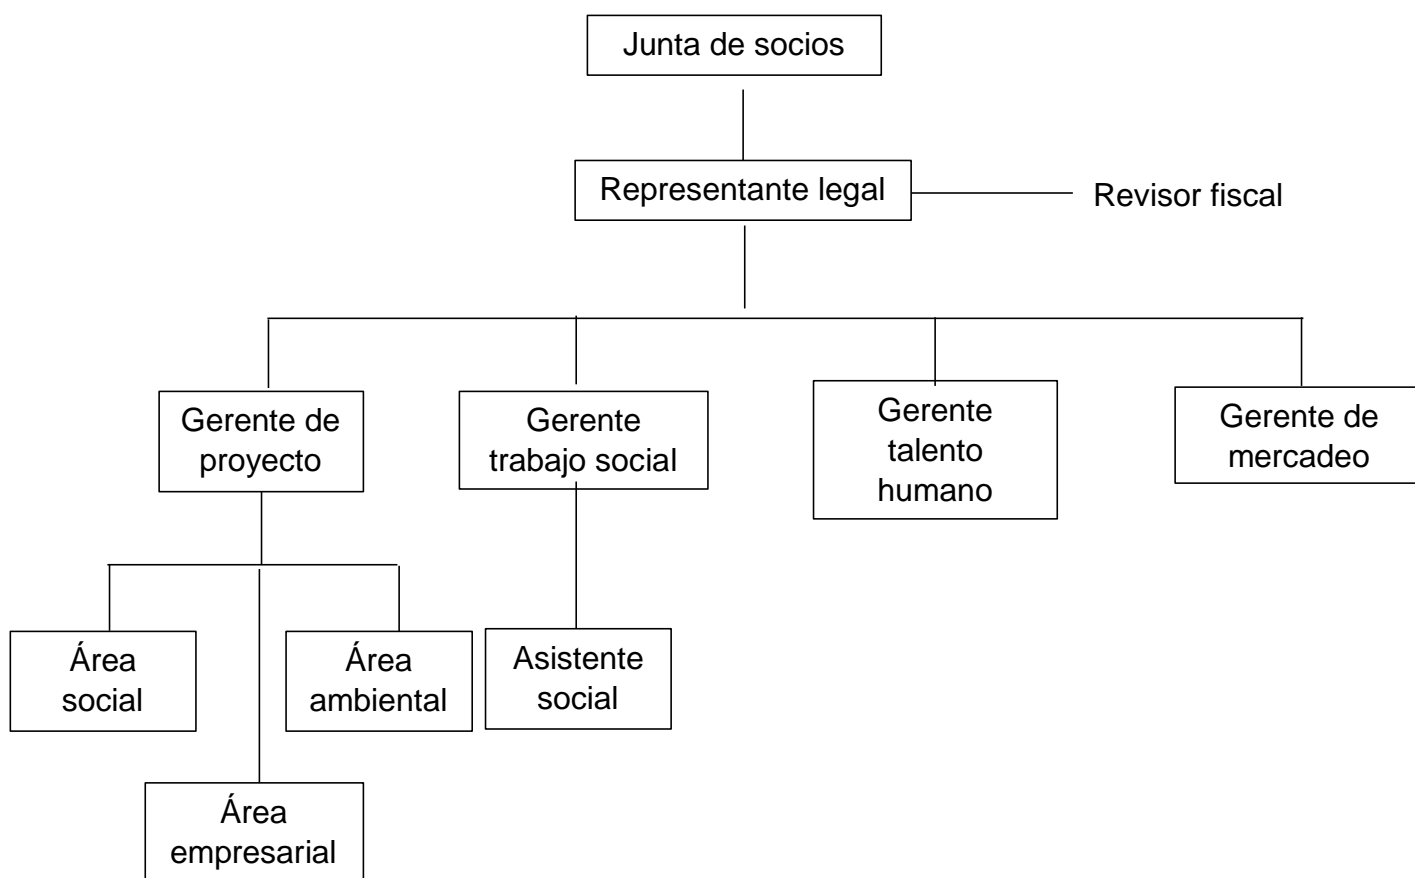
Junta de socios

Representante legal

Revisor fiscal

Gerente de proyecto

Gerente trabajo social

Gerente talento humano

Gerente de mercadeo

Área social

Área ambiental

Asistente social

Área empresarial